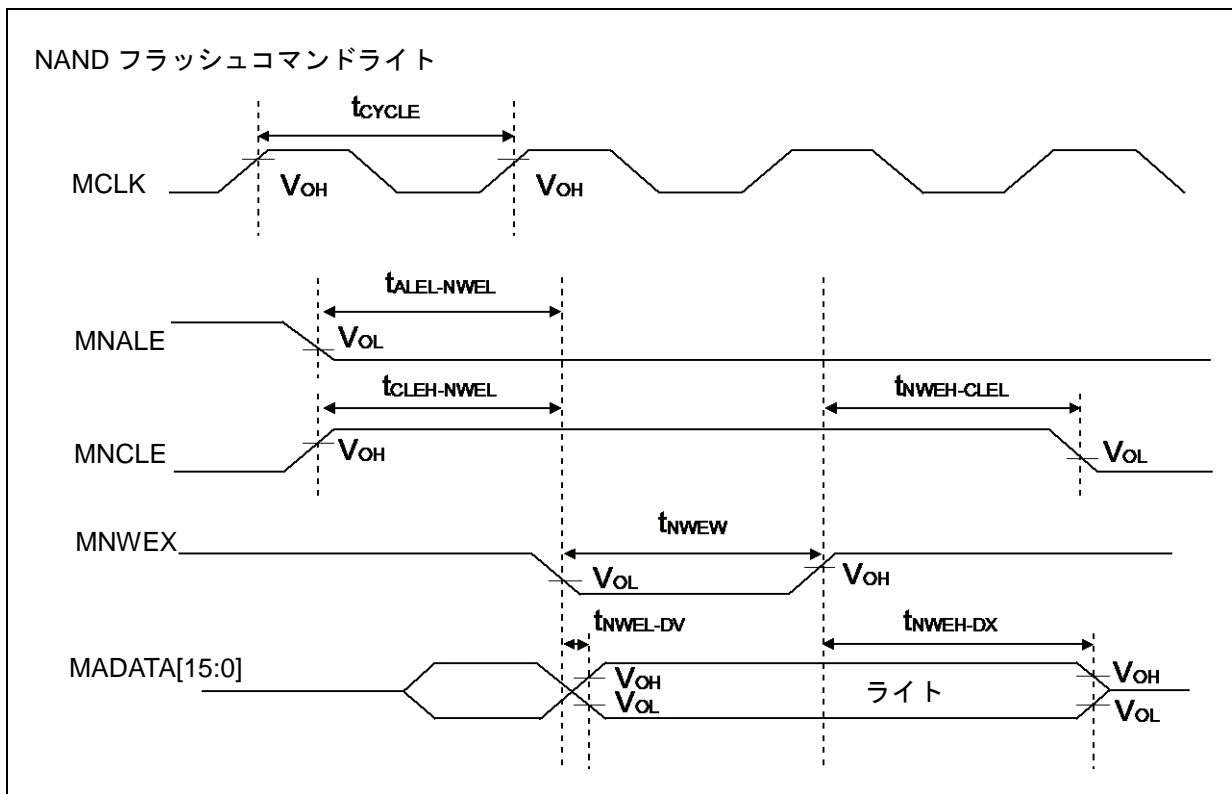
NAND フラッシュコマンドライト

$t_{CYCLE}$

MCLK

$V_{OH}$

$V_{OH}$

$t_{ALEL-NWEL}$

MNALE

$V_{OL}$

$t_{CLEH-NWEL}$

$t_{NWEH-CLEL}$

MNCLE

$V_{OH}$

$V_{OL}$

$t_{NWEW}$

MNWEX

$V_{OL}$

$V_{OH}$

$t_{NWEL-DV}$

$t_{NWEH-DX}$

MADATA[15:0]

$V_{OH}$

$V_{OL}$

ライト

$V_{OH}$

$V_{OL}$